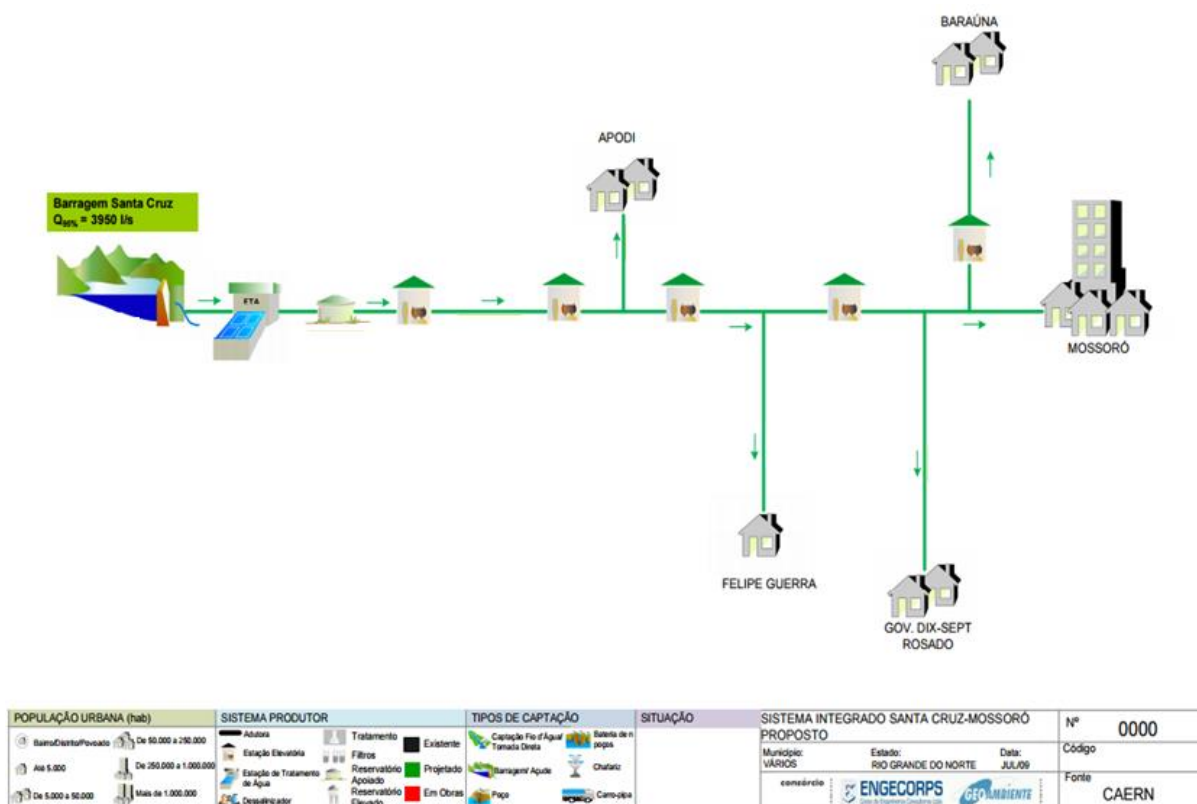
BARAÚNA

APODI

Barragem Santa Cruz
$Q_{90\%}$ = 3950 l/s

ETA

MOSSORÓ

FELIPE GUERRA

GOV. DIX-SEPT ROSADO

POPULAÇÃO URBANA (hab)
Bairro/Distrito/Povoado
De 50.000 a 250.000
Até 5.000
De 250.000 a 1.000.000
De 5.000 a 50.000
Mais de 1.000.000

SISTEMA PRODUTOR
Adutora
Estação Elevatória
Estação de Tratamento de Água
Dessalinizador
Tratamento
Filtros
Reservatório Apoiado
Reservatório Elevado
Existente
Projetado
Em Obras

TIPOS DE CAPTAÇÃO
Captação Fio d'Água/ Tomada Direta
Bateria de n poços
Barragem/ Açude
Chafariz
Poço
Carro-pipa

SITUAÇÃO

SISTEMA INTEGRADO SANTA CRUZ-MOSSORÓ PROPOSTO
Município: VÁRIOS
Estado: RIO GRANDE DO NORTE
Data: JUL/09
consórcio
ENGECORPS
GEOAMBIENTE

Nº 0000
Código
Fonte
CAERN